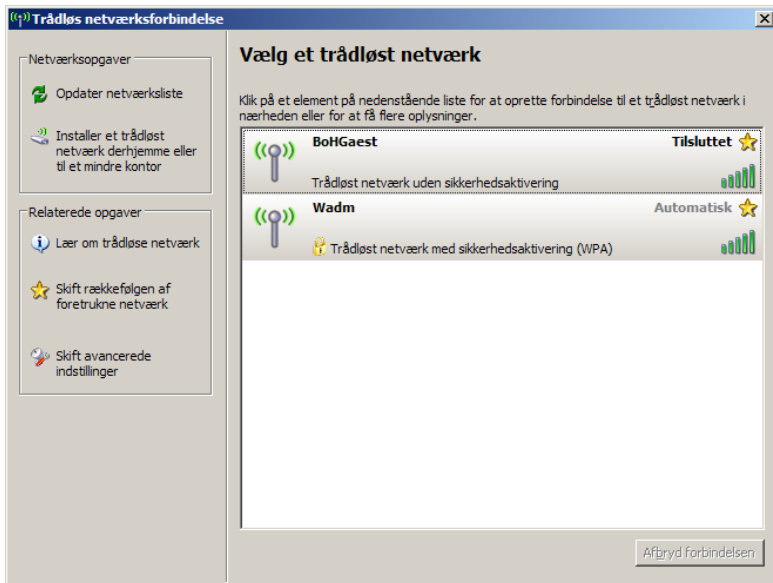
Trådløs netværksforbindelse

Netværksopgaver

Opdater netværksliste

Installer et trådløst netværk derhjemme eller til et mindre kontor

Relaterede opgaver

Lær om trådløse netværk

Skift rækkefølgen af foretrukne netværk

Skift avancerede indstillinger

Vælg et trådløst netværk

Klik på et element på nedenstående liste for at oprette forbindelse til et trådløst netværk i nærheden eller for at få flere oplysninger.

BoHGaest
Tilsluttet
Trådløst netværk uden sikkerhedsaktivering

Wadm
Automatisk
Trådløst netværk med sikkerhedsaktivering (WPA)

Afbryd forbindelsen